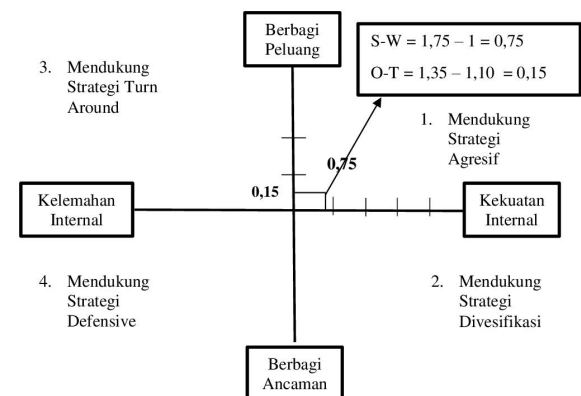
Berbagi Peluang

S-W = 1,75 – 1 = 0,75

O-T = 1,35 – 1,10 = 0,15

3. Mendukung Strategi Turn Around

1. Mendukung Strategi Agresif

0,75

0,15

Kelemahan Internal

Kekuatan Internal

4. Mendukung Strategi Defensive

2. Mendukung Strategi Divesifikasi

Berbagi Ancaman